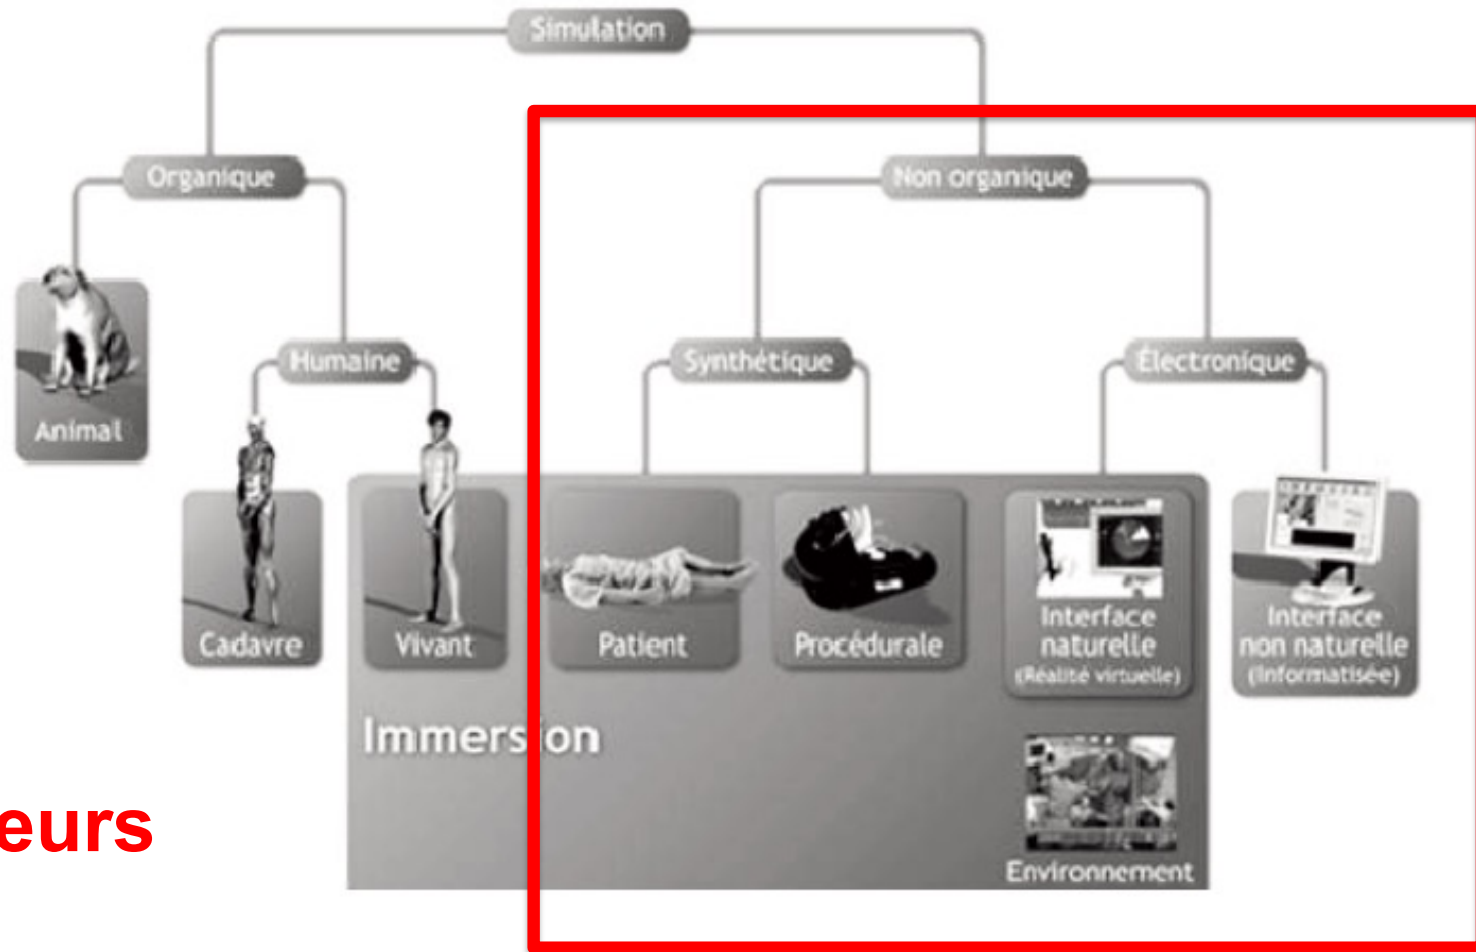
Simulation

Organique

Non organique

Animal

Humaine

Synthétique

Électronique

Cadavre

Vivant

Patient

Procédurale

Interface naturelle (Réalité virtuelle)

Interface non naturelle (informatisée)

Immersion

Environnement

eurs